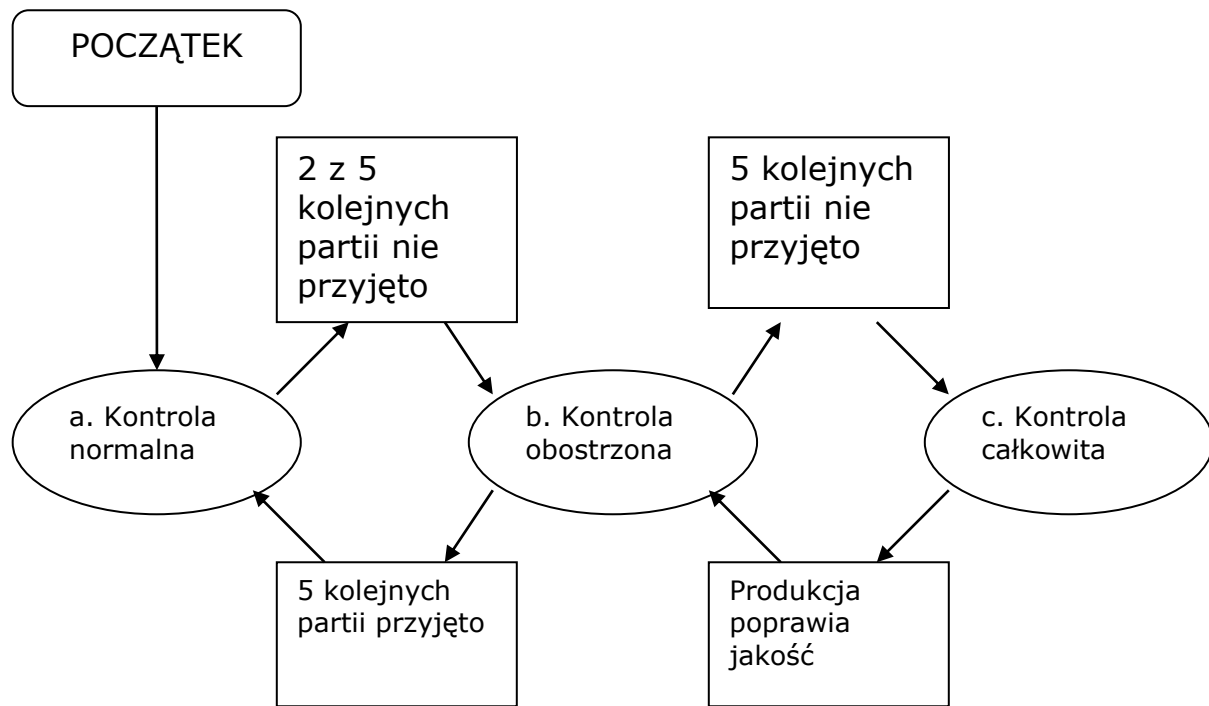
POCZĄTEK

2 z 5 kolejnych partii nie przyjęto

5 kolejnych partii nie przyjęto

a. Kontrola normalna

b. Kontrola obostrzona

c. Kontrola całkowita

5 kolejnych partii przyjęto

Produkcja poprawia jakość